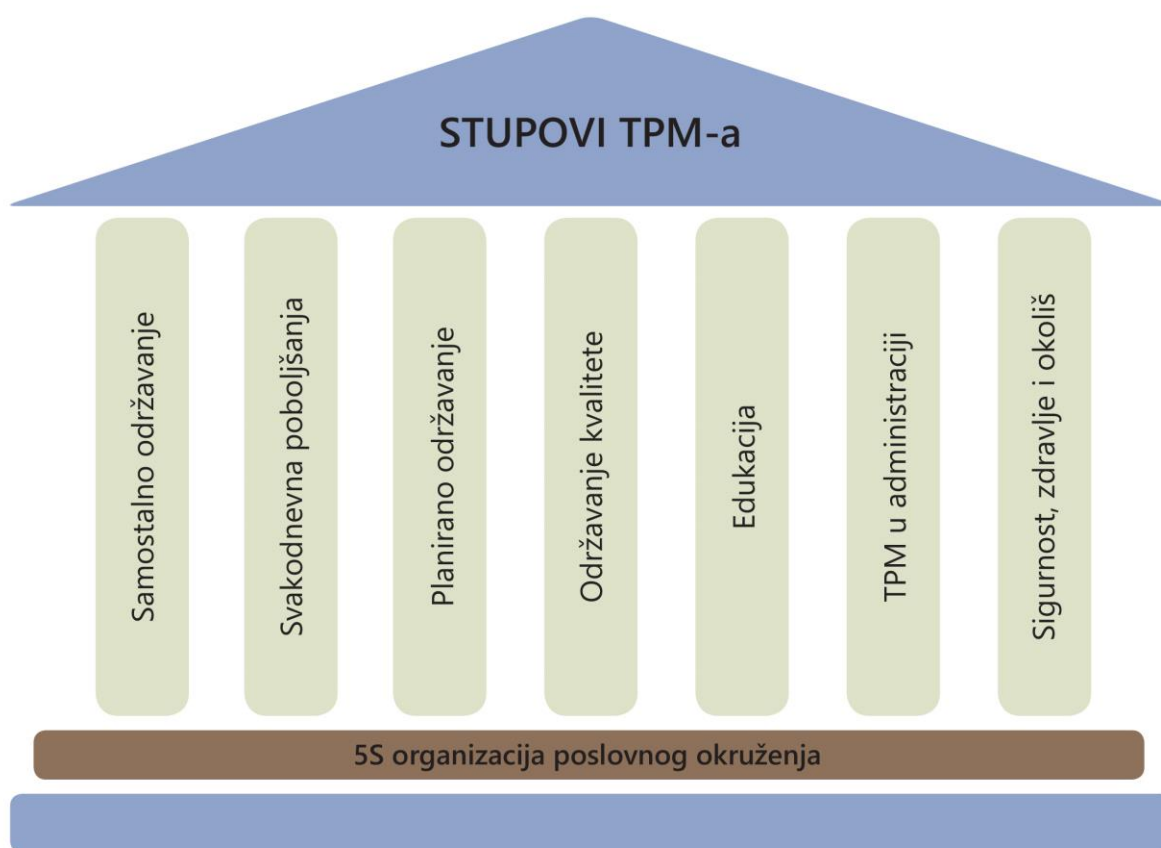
STUPOVI TPM-a

Samostalno održavanje

Svakodnevna poboljšanja

Planirano održavanje

Održavanje kvalitete

Edukacija

TPM u administraciji

Sigurnost, zdravlje i okoliš

5S organizacija poslovnog okruženja